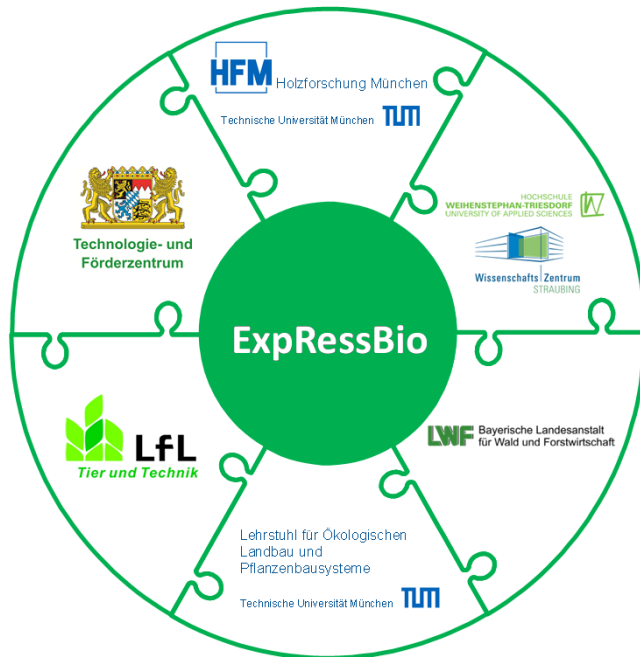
HFM Holzforschung München

Technische Universität München TUM

HOCHSCHULE WEIHENSTEPHAN-TRIESDORF UNIVERSITY OF APPLIED SCIENCES

Wissenschafts Zentrum STRAUBING

Technologie- und Förderzentrum

ExpRessBio

LfL Tier und Technik

LWF Bayerische Landesanstalt für Wald und Forstwirtschaft

Lehrstuhl für Ökologischen Landbau und Pflanzenbausysteme

Technische Universität München TUM